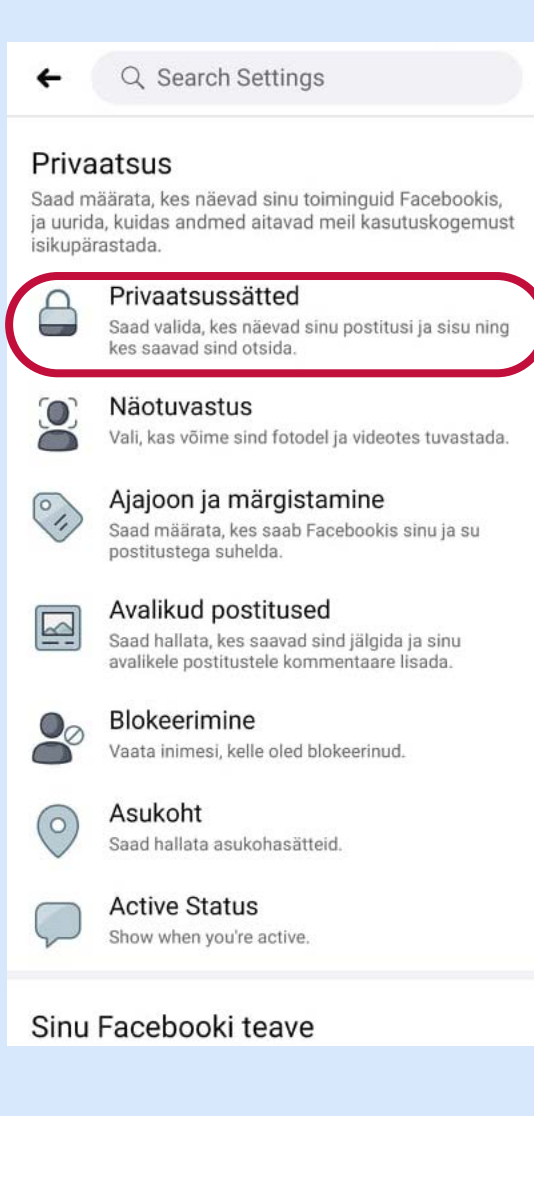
Search Settings

Privaatsus

Saad määrata, kes näevad sinu toiminguid Facebookis, ja uurida, kuidas andmed aitavad meil kasutuskogemust isikupärastada.

Privaatsussätted
Saad valida, kes näevad sinu postitusi ja sisu ning kes saavad sind otsida.

Näotuvastus
Vali, kas võime sind fotodel ja videotes tuvastada.

Ajajoon ja märgistamine
Saad määrata, kes saab Facebookis sinu ja su postitustega suhelda.

Avalikud postitused
Saad hallata, kes saavad sind jälgida ja sinu avalikele postitustele kommentaare lisada.

Blokeerimine
Vaata inimesi, kelle oled blokeerinud.

Asukoht
Saad hallata asukohasätteid.

Active Status
Show when you're active.

Sinu Facebooki teave